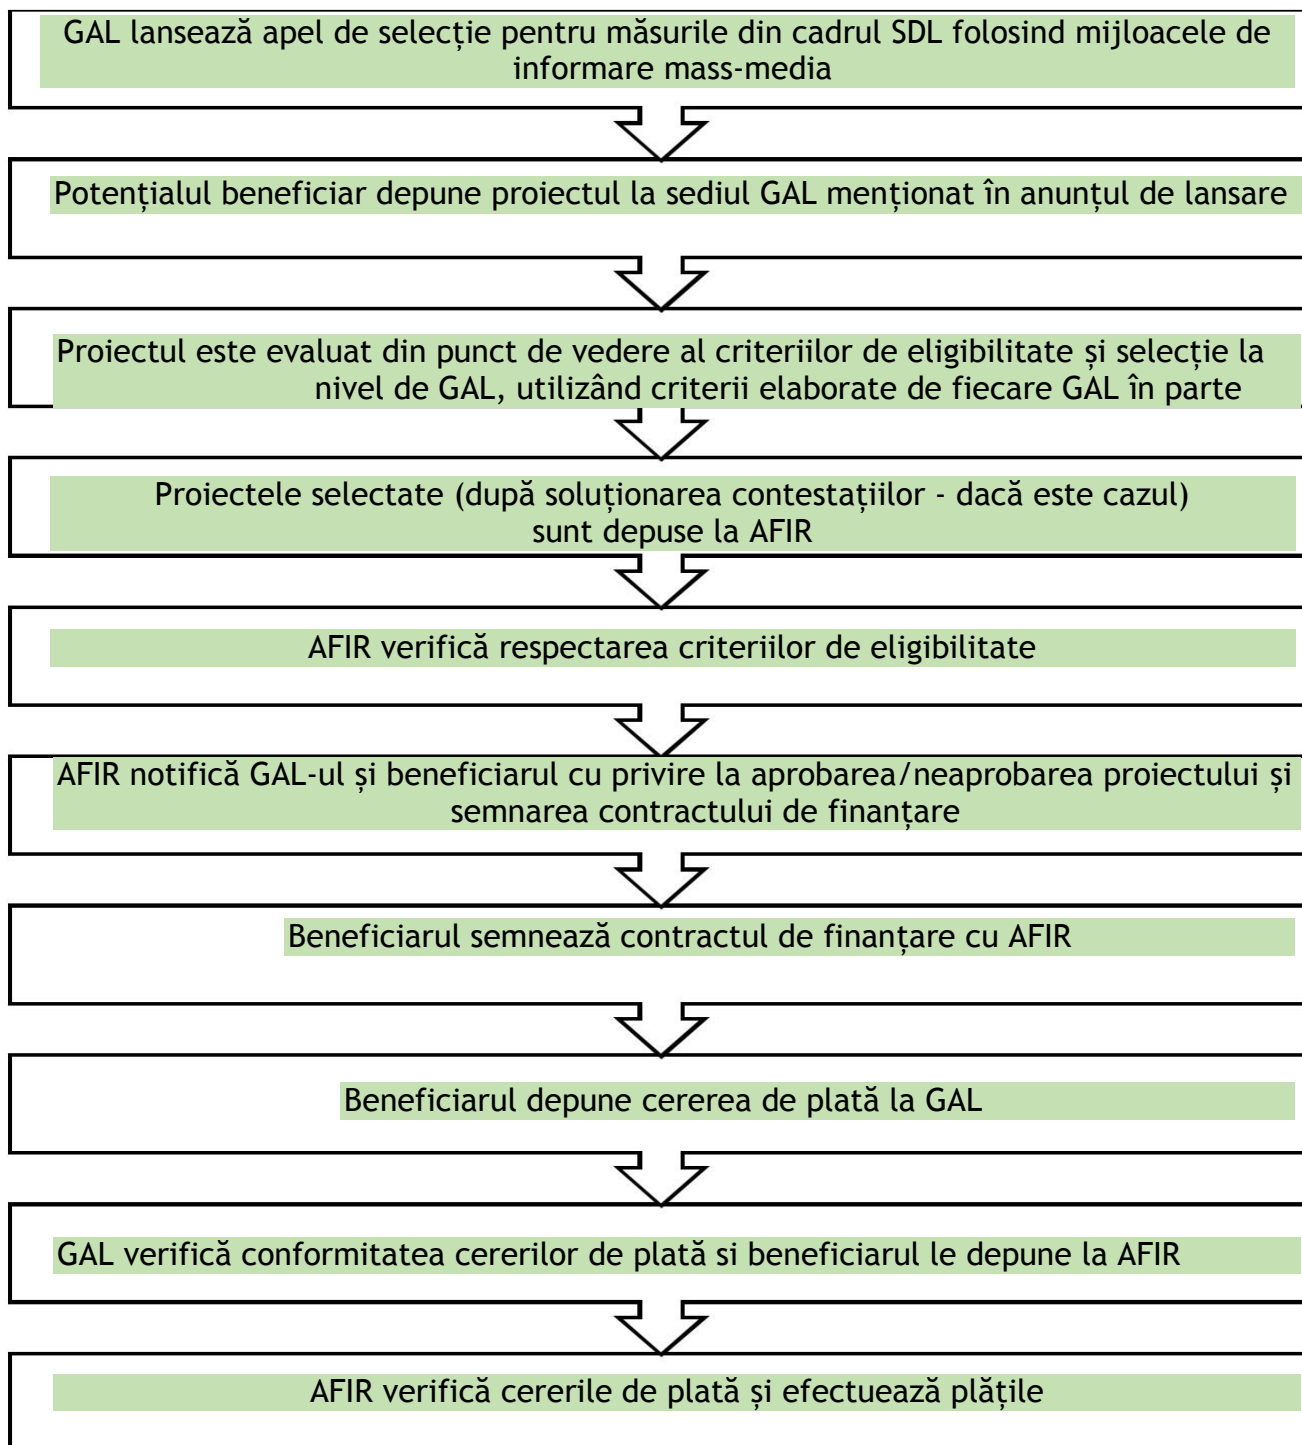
GAL lansează apel de selecție pentru măsurile din cadrul SDL folosind mijloacele de informare mass-media

Potențialul beneficiar depune proiectul la sediul GAL menționat în anunțul de lansare

Proiectul este evaluat din punct de vedere al criteriilor de eligibilitate și selecție la nivel de GAL, utilizând criterii elaborate de fiecare GAL în parte

Proiectele selectate (după soluționarea contestațiilor - dacă este cazul) sunt depuse la AFIR

AFIR verifică respectarea criteriilor de eligibilitate

AFIR notifică GAL-ul și beneficiarul cu privire la aprobarea/neaprobarea proiectului și semnarea contractului de finanțare

Beneficiarul semnează contractul de finanțare cu AFIR

Beneficiarul depune cererea de plată la GAL

GAL verifică conformitatea cererilor de plată si beneficiarul le depune la AFIR

AFIR verifică cererile de plată și efectuează plățile